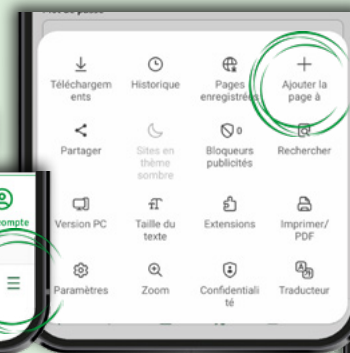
Téléchargements
Historique
Pages enregistrées
Ajouter la page à
Partager
Sites en thème sombre
0
Bloqueurs publicités
Rechercher
ompte
Version PC
Taille du texte
Extensions
Imprimer/ PDF
Paramètres
Zoom
Confidentialité
Traducteur